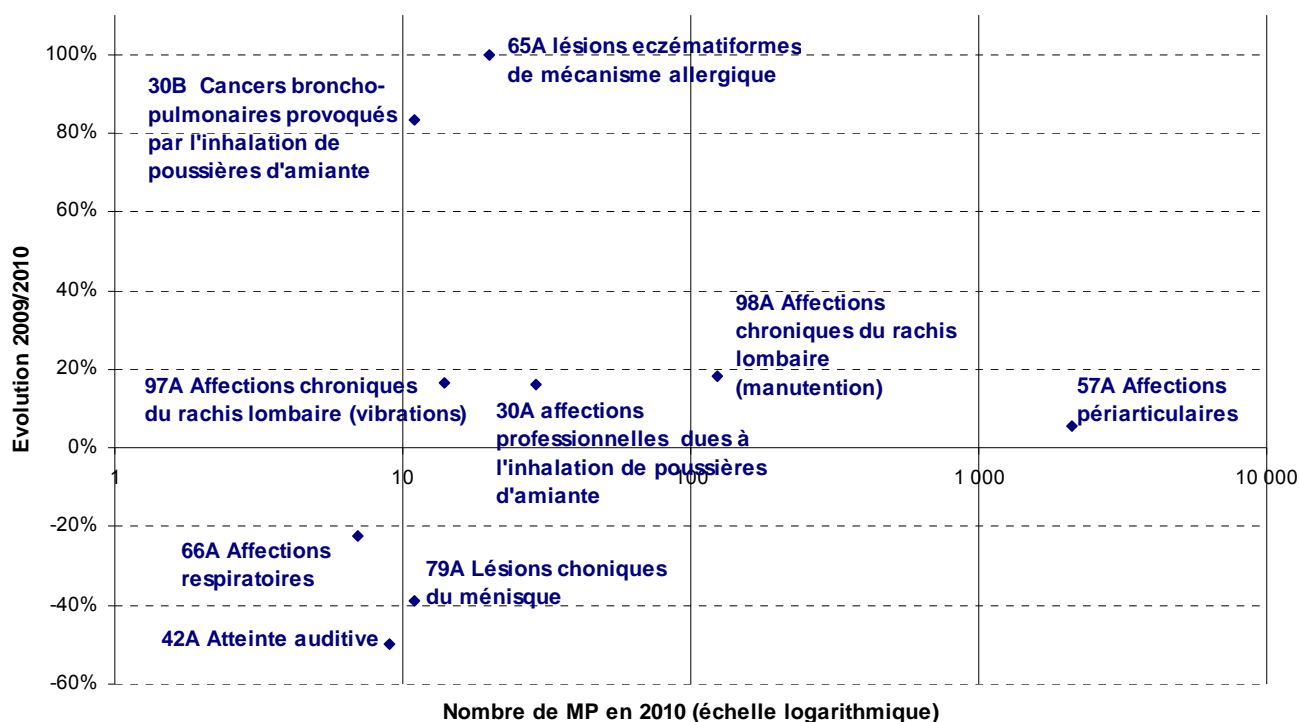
100%
80%
60%
40%
20%
0%
-20%
-40%
-60%

Evolution 2009/2010

1
10
100
1 000
10 000

65A lésions eczématiformes de mécanisme allergique

30B Cancers broncho-pulmonaires provoqués par l'inhalation de poussières d'amiante

98A Affections chroniques du rachis lombaire (manutention)

97A Affections chroniques du rachis lombaire (vibrations)

30A affections professionnelles dues à l'inhalation de poussières d'amiante

57A Affections périarticulaires

66A Affections respiratoires

79A Lésions choniques du ménisque

42A Atteinte auditive

Nombre de MP en 2010 (échelle logarithmique)